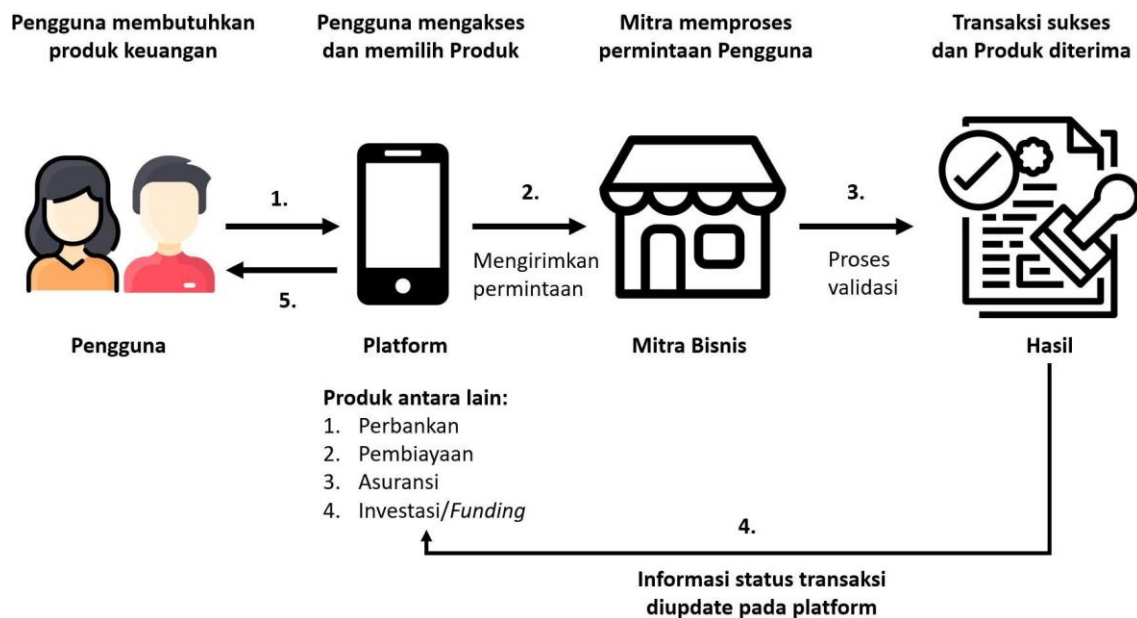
Pengguna membutuhkan produk keuangan

Pengguna mengakses dan memilih Produk

Mitra memproses permintaan Pengguna

Transaksi sukses dan Produk diterima

1.

5.

2.

Mengirimkan permintaan

3.

Proses validasi

Pengguna

Platform

Mitra Bisnis

Hasil

Produk antara lain:
1. Perbankan
2. Pembiayaan
3. Asuransi
4. Investasi/*Funding*

4.

Informasi status transaksi diupdate pada platform